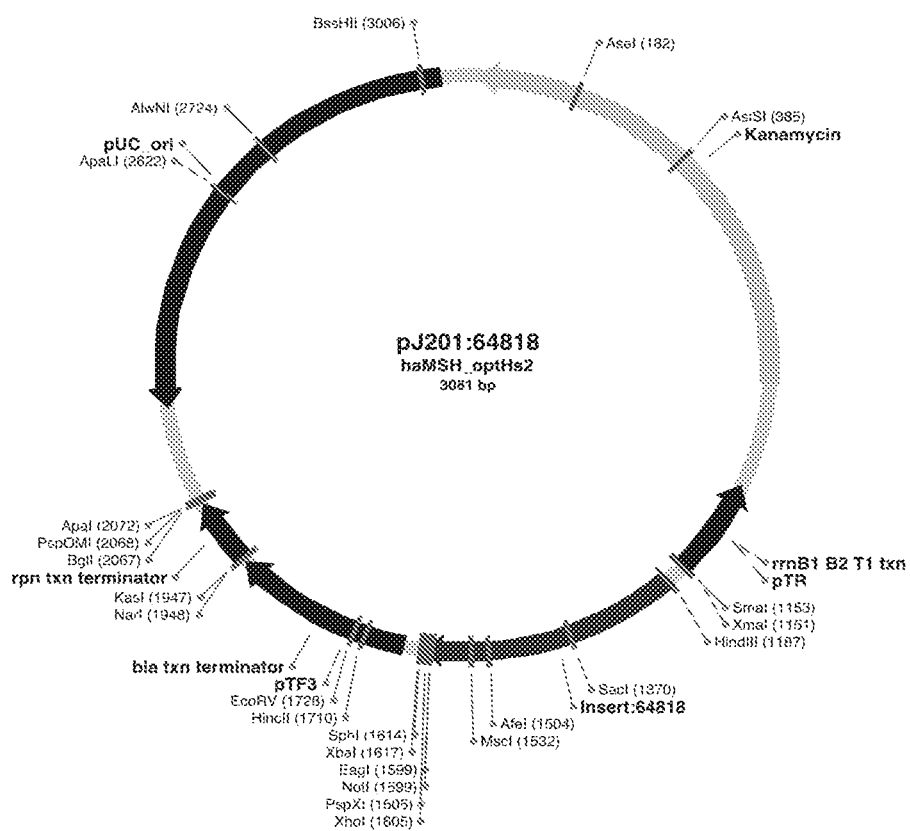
BssHII (3006)
AseI (182)
AlwNI (2724)
AsiSI (385)
Kanamycin
pUC_ori
ApaLI (2622)

pJ201:64818
haMSH_optHs2
3081 bp

ApaI (2072)
PspOMI (2068)
BglI (2067)
rpn txn terminator
KasI (1947)
NarI (1948)
rrnB1 B2 T1 txn
pTR
SmaI (1153)
XmaI (1151)
HindIII (1187)
bla txn terminator
pTF3
EcoRV (1728)
HincII (1710)
SacI (1370)
Insert:64818
AfeI (1504)
MscI (1532)
SphI (1614)
XbaI (1617)
EagI (1599)
NotI (1599)
PspXI (1605)
XhoI (1605)